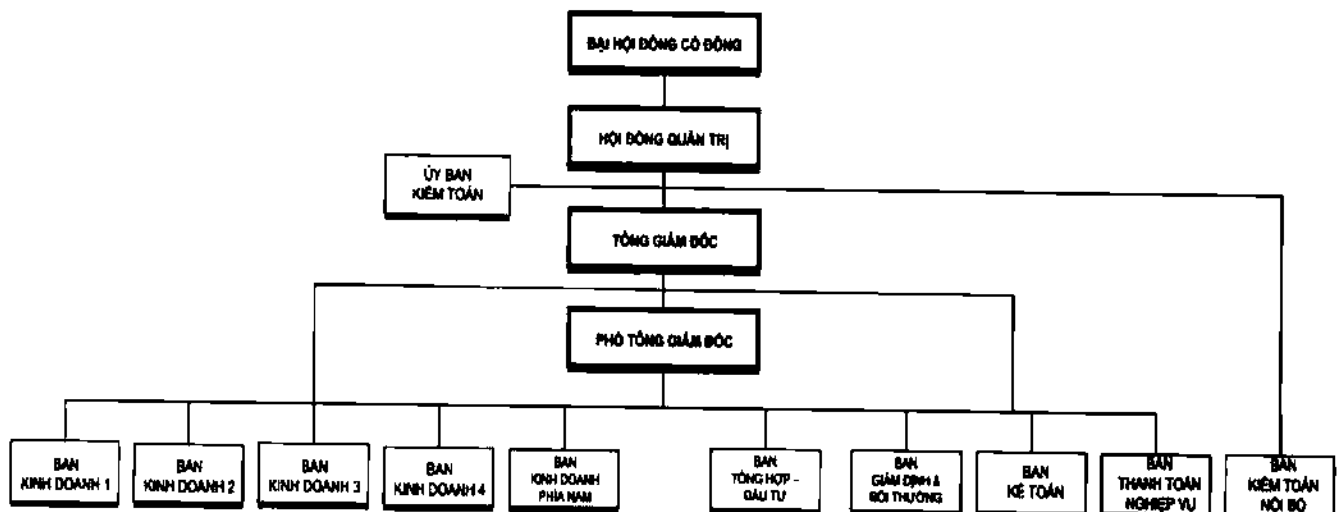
ĐẠI HỘI ĐỒNG CỔ ĐÔNG

HỘI ĐỒNG QUẢN TRỊ

ỦY BAN KIỂM TOÁN

TỔNG GIÁM ĐỐC

PHÓ TỔNG GIÁM ĐỐC

BAN KINH DOANH 1

BAN KINH DOANH 2

BAN KINH DOANH 3

BAN KINH DOANH 4

BAN KINH DOANH PHÍA NAM

BAN TỔNG HỢP - ĐẦU TƯ

BAN GIÁM ĐỊNH & BỒI THƯỜNG

BAN KẾ TOÁN

BAN THANH TOÁN NGHIỆP VỤ

BAN KIỂM TOÁN NỘI BỘ